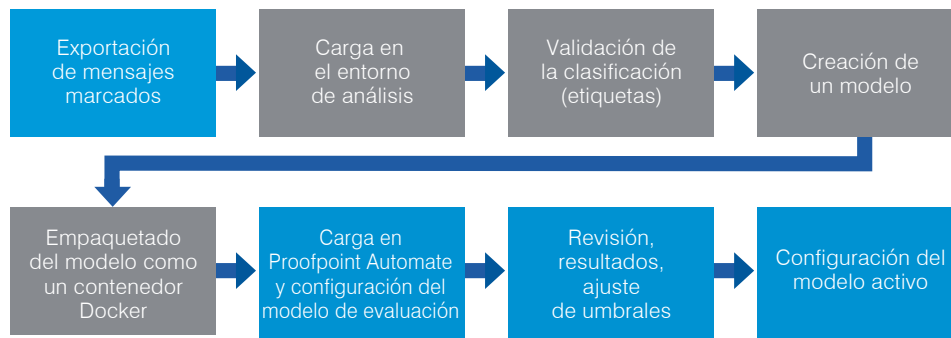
Exportación de mensajes marcados

Carga en el entorno de análisis

Validación de la clasificación (etiquetas)

Creación de un modelo

Empaquetado del modelo como un contenedor Docker

Carga en Proofpoint Automate y configuración del modelo de evaluación

Revisión, resultados, ajuste de umbrales

Configuración del modelo activo